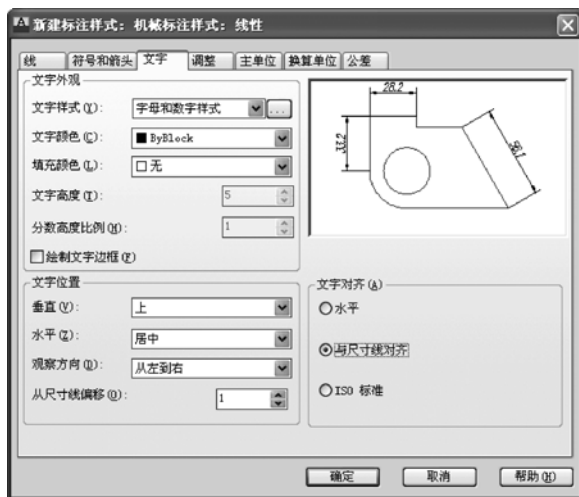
新建标注样式: 机械标注样式: 线性

线 | 符号和箭头 | 文字 | 调整 | 主单位 | 换算单位 | 公差

文字外观

文字样式 (Y): 字母和数字样式 ...

文字颜色 (C): ByBlock

填充颜色 (L): 口无

文字高度 (T): 5

分数高度比例 (H): 1

绘制文字边框 (F)

28.2

33.2

36.1

文字位置

垂直 (V): 上

水平 (Z): 居中

观察方向 (D): 从左到右

从尺寸线偏移 (O): 1

文字对齐 (A)

水平

与尺寸线对齐

ISO 标准

确定 取消 帮助 (H)